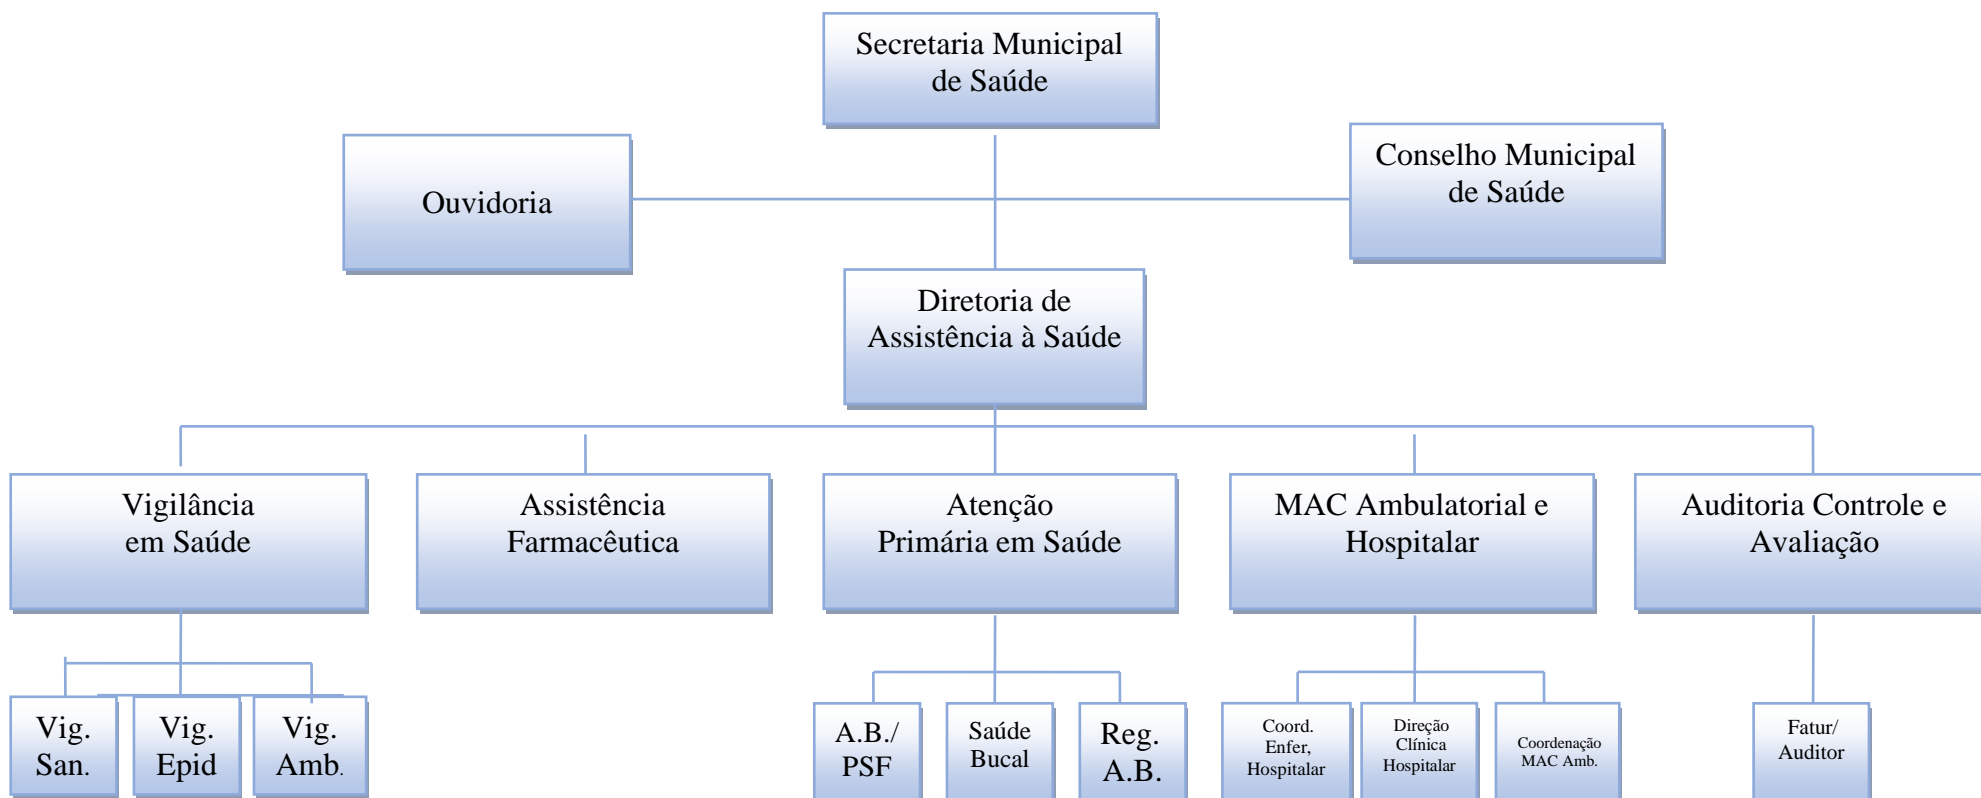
Secretaria Municipal de Saúde

Ouvidoria

Conselho Municipal de Saúde

Diretoria de Assistência à Saúde

Vigilância em Saúde

Assistência Farmacêutica

Atenção Primária em Saúde

MAC Ambulatorial e Hospitalar

Auditoria Controle e Avaliação

Vig. San.

Vig. Epid

Vig. Amb.

A.B./ PSF

Saúde Bucal

Reg. A.B.

Coord. Enfer, Hospitalar

Direção Clínica Hospitalar

Coordenação MAC Amb.

Fatur/ Auditor